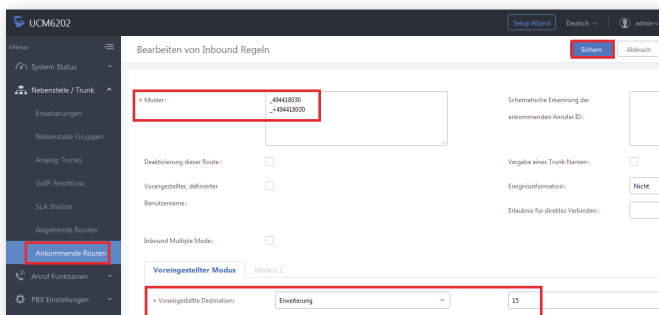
UCM6202

Setup Wizard Deutsch admin

Menü

System Status

Nebenstelle / Trunk

Erweiterungen

Nebenstelle Gruppen

Analog Trunks

VoIP Anschluss

SLA Station

Abgehende Routen

Ankommende Routen

Anruf Funktionen

PBX Einstellungen

Bearbeiten von Inbound Regeln

Sichern Abbruch

* Muster:

_494418030
_+494418030

Schematische Erkennung der ankommenden Anrufer ID:

Deaktivierung dieser Route:

Vergabe eines Trunk Namen:

Vorangestellter, definierter Benutzername:

Ereignisinformation:

Nicht

Erlaubnis für direktes Verbinden:

Inbound Multiple Mode:

Voreingestellter Modus

Modus 1

* Voreingestellte Destination:

Erweiterung

15